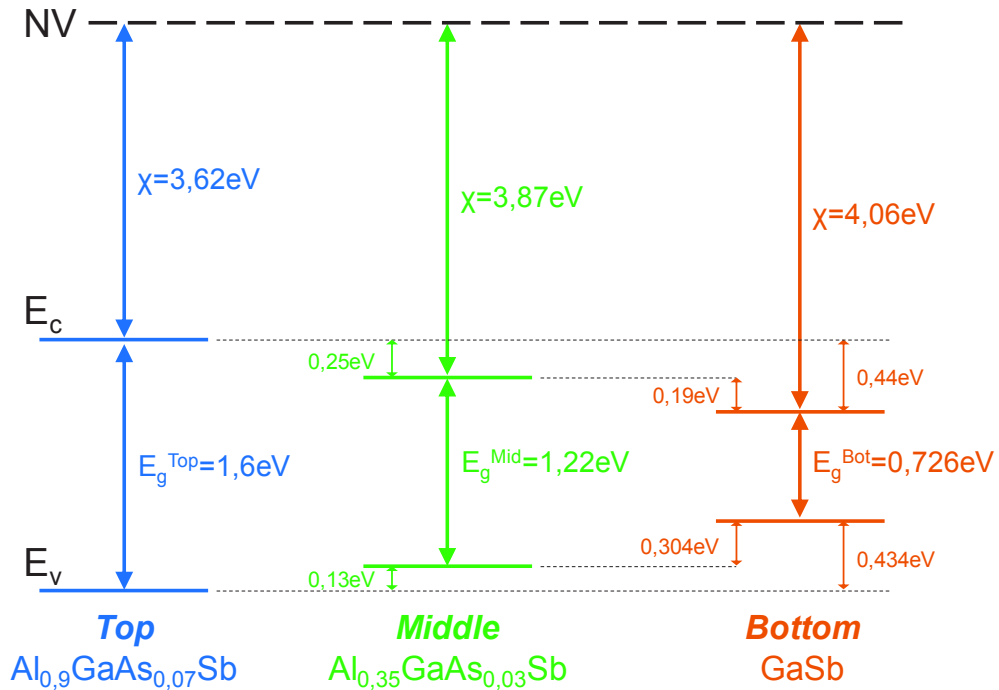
NV

$\chi$=3,62eV

$\chi$=3,87eV

$\chi$=4,06eV

$E_c$

0,25eV

0,44eV

0,19eV

$E_g^{Top}$=1,6eV

$E_g^{Mid}$=1,22eV

$E_g^{Bot}$=0,726eV

0,304eV

0,434eV

$E_v$

0,13eV

**Top**
$Al_{0,9}GaAs_{0,07}Sb$

**Middle**
$Al_{0,35}GaAs_{0,03}Sb$

**Bottom**
GaSb